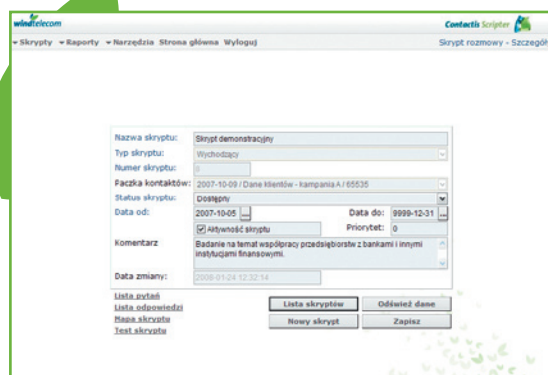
windtelecom

Contactis Scripter

▾Skrypty ▾Raporty ▾Narzędzia Strona główna Wyloguj

Skrypt rozmowy - Szczegół

| | |
|---|---|
| Nazwa skryptu: | Skrypt demonstracyjny |
| Typ skryptu: | Wychodzący |
| Numer skryptu: | 8 |
| Paczka kontaktów: | 2007-10-09 / Dane klientów - kampania A / 65535 |
| Status skryptu: | Dostępny |
| Data od: | 2007-10-05 ... Data do: 9999-12-31 ... |
| | ☑ Aktywność skryptu Priorytet: 0 |
| Komentarz | Badanie na temat współpracy przedsiębiorstw z bankami i innymi instytucjami finansowymi. |
| Data zmiany: | 2008-01-24 12:32:14 |

Lista pytań
Lista odpowiedzi
Mapa skryptu
Test skryptu

Lista skryptów
Odśwież dane
Nowy skrypt
Zapisz